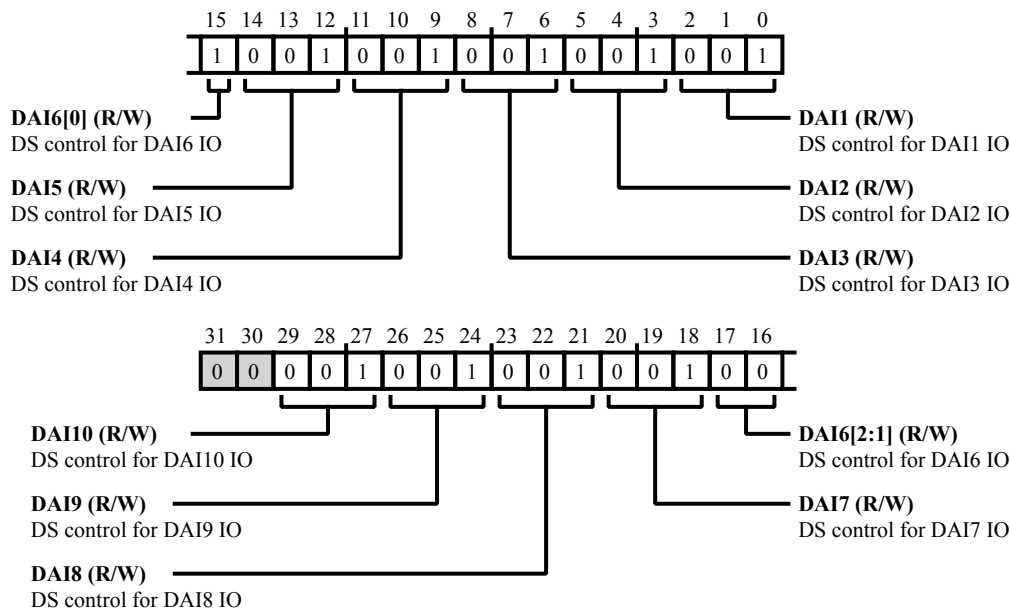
15 14 13 12 11 10 9 8 7 6 5 4 3 2 1 0

| 1 | 0 | 0 | 1 | 0 | 0 | 1 | 0 | 0 | 1 | 0 | 0 | 1 | 0 | 0 | 1 |
|---|---|---|---|---|---|---|---|---|---|---|---|---|---|---|---|

**DAI6[0] (R/W)**
DS control for DAI6 IO

**DAI5 (R/W)**
DS control for DAI5 IO

**DAI4 (R/W)**
DS control for DAI4 IO

**DAI1 (R/W)**
DS control for DAI1 IO

**DAI2 (R/W)**
DS control for DAI2 IO

**DAI3 (R/W)**
DS control for DAI3 IO

31 30 29 28 27 26 25 24 23 22 21 20 19 18 17 16

| 0 | 0 | 0 | 0 | 1 | 0 | 0 | 1 | 0 | 0 | 1 | 0 | 0 | 1 | 0 | 0 |
|---|---|---|---|---|---|---|---|---|---|---|---|---|---|---|---|

**DAI10 (R/W)**
DS control for DAI10 IO

**DAI9 (R/W)**
DS control for DAI9 IO

**DAI8 (R/W)**
DS control for DAI8 IO

**DAI6[2:1] (R/W)**
DS control for DAI6 IO

**DAI7 (R/W)**
DS control for DAI7 IO